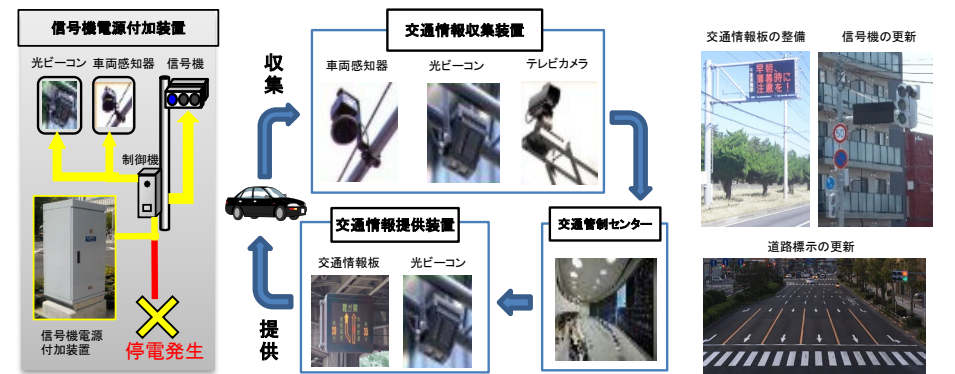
信号機電源付加装置

光ビーコン
車両感知器
信号機
制御機

信号機電源付加装置
停電発生

収集

交通情報収集装置
車両感知器
光ビーコン
テレビカメラ

交通管制センター

交通情報提供装置
交通情報板
光ビーコン

提供

交通情報板の整備
早期、事故時に注意を！
信号機の更新
道路標示の更新